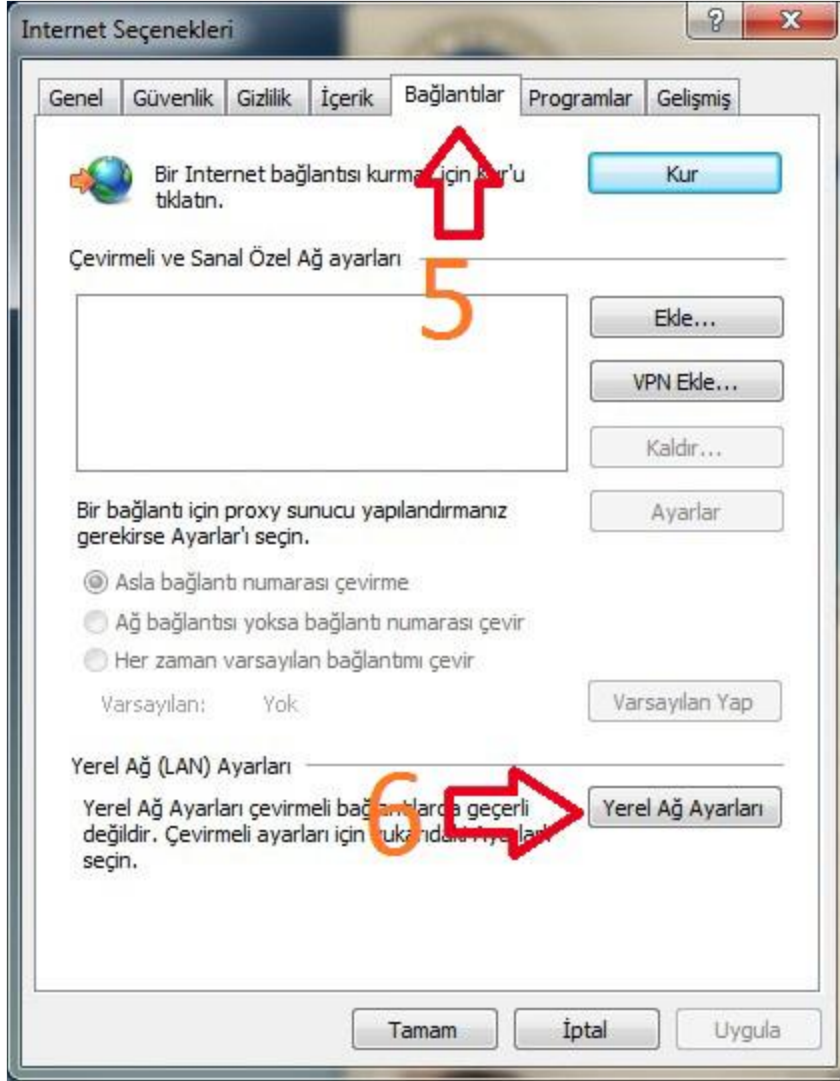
Internet Seçenekleri

?

x

Genel | Güvenlik | Gizlilik | İçerik | Bağlantılar | Programlar | Gelişmiş

Bir Internet bağlantısı kurma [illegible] için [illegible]'u tıklatın.

Kur

Çevirmeli ve Sanal Özel Ağ ayarları

5

Ekle...

VPN Ekle...

Kaldır...

Bir bağlantı için proxy sunucu yapılandırmanız gerekirse Ayarlar'ı seçin.

Ayarlar

Asla bağlantı numarası çevirme

Ağ bağlantısı yoksa bağlantı numarası çevir

Her zaman varsayılan bağlantımı çevir

Varsayılan: Yok

Varsayılan Yap

Yerel Ağ (LAN) Ayarları

Yerel Ağ Ayarları çevirmeli bağ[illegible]a geçerli değildir. Çevirmeli ayarları için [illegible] seçin.

6

Yerel Ağ Ayarları

Tamam

İptal

Uygula